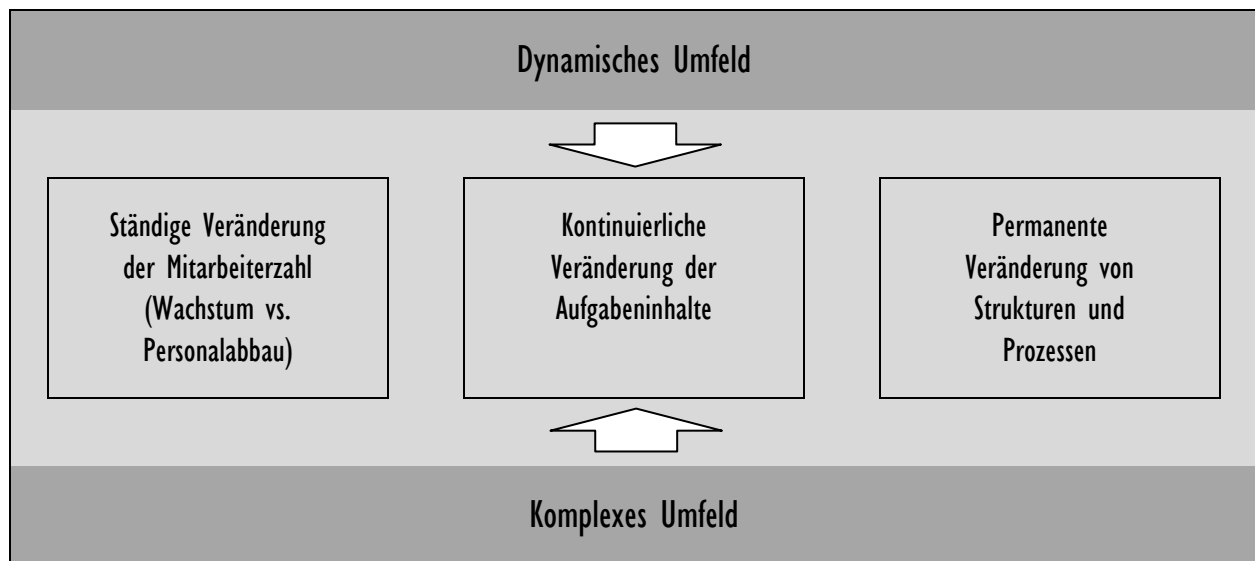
Dynamisches Umfeld

Ständige Veränderung der Mitarbeiterzahl (Wachstum vs. Personalabbau)

Kontinuierliche Veränderung der Aufgabeninhalte

Permanente Veränderung von Strukturen und Prozessen

Komplexes Umfeld